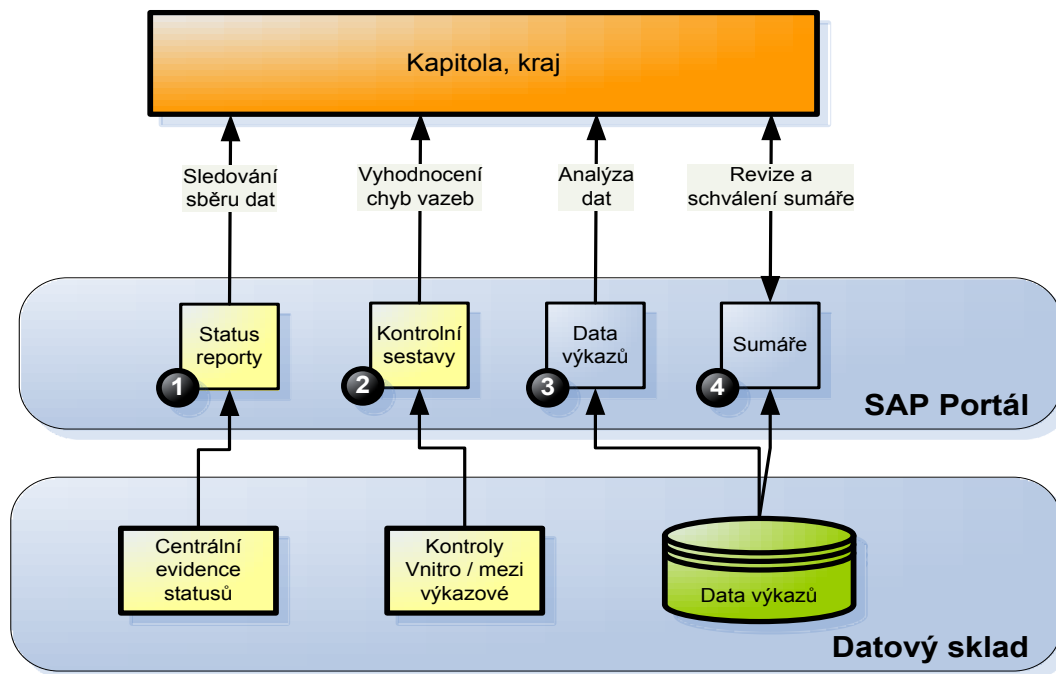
Kapitola, kraj

Sledování sběru dat

Vyhodnocení chyb vazeb

Analýza dat

Revize a schválení sumáře

Status reporty

1

Kontrolní sestavy

2

Data výkazů

3

Sumáře

4

SAP Portál

Centrální evidence statusů

Kontroly Vnitro / mezi výkazové

Data výkazů

Datový sklad